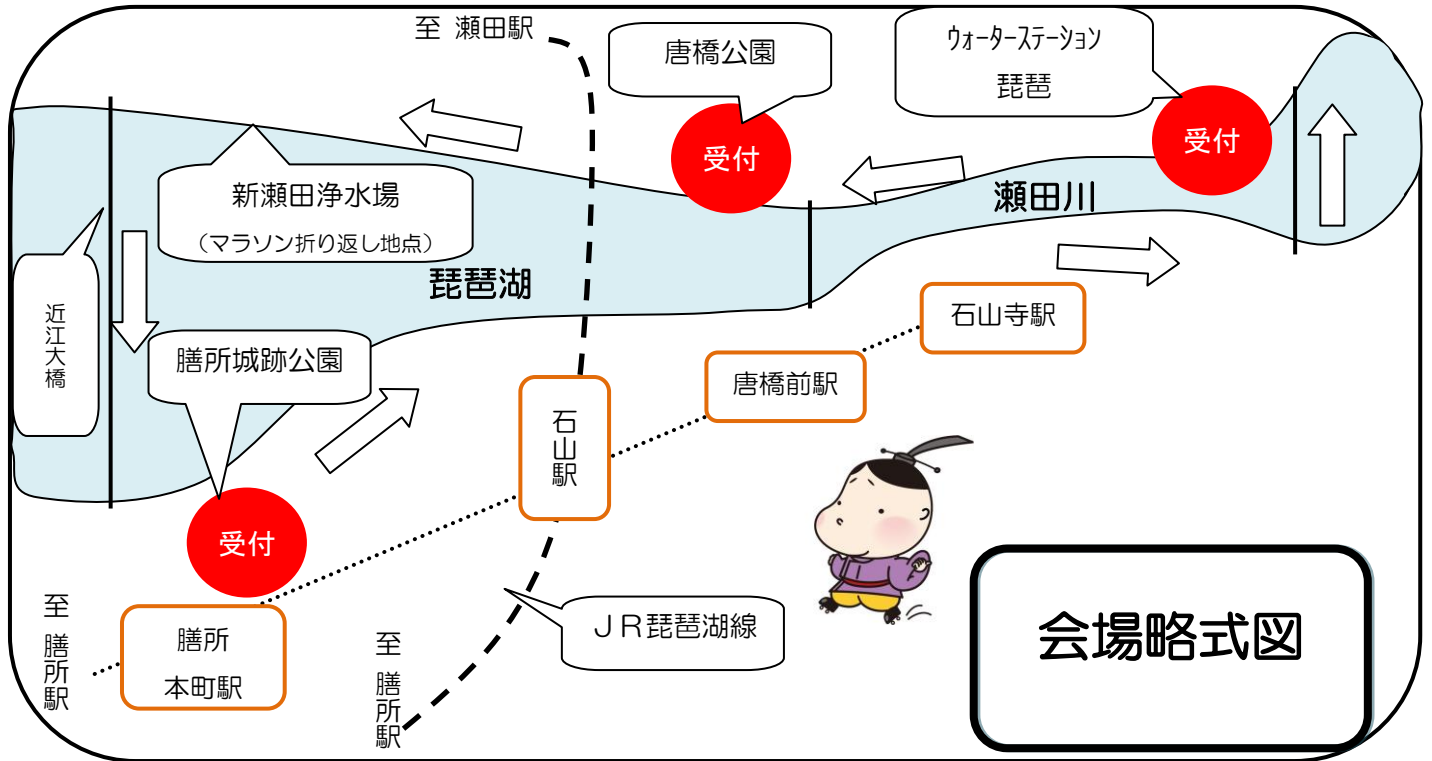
至 瀬田駅

唐橋公園

ウォーターステーション
琵琶

受付

受付

新瀬田浄水場
（マラソン折り返し地点）

瀬田川

琵琶湖

近江大橋

石山寺駅

膳所城跡公園

唐橋前駅

石山駅

受付

至膳所駅

膳所
本町駅

至膳所駅

ＪＲ琵琶湖線

会場略式図